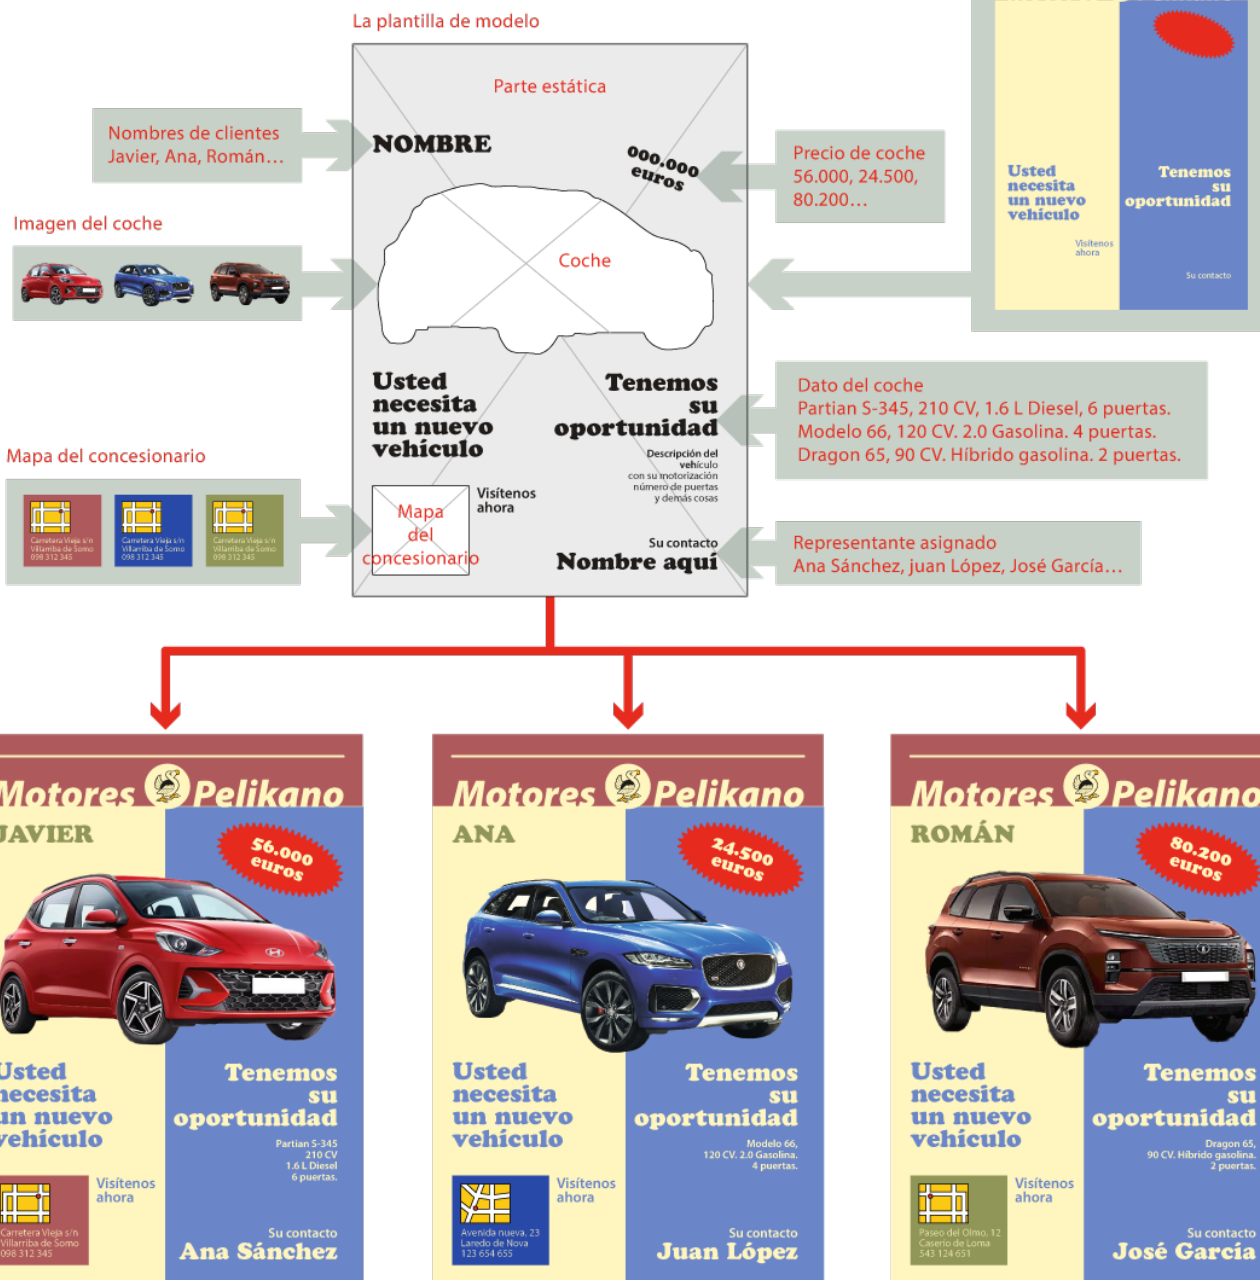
La plantilla de modelo

Parte estática

Nombres de clientes
Javier, Ana, Román…

NOMBRE

000.000 euros

Precio de coche
56.000, 24.500, 80.200…

Imagen del coche

Coche

Usted necesita un nuevo vehículo

Visítenos ahora

Tenemos su oportunidad

Su contacto

Usted necesita un nuevo vehículo

Tenemos su oportunidad

Descripción del vehículo con su motorización número de puertas y demás cosas

Dato del coche
Partian S-345, 210 CV, 1.6 L Diesel, 6 puertas.
Modelo 66, 120 CV. 2.0 Gasolina. 4 puertas.
Dragon 65, 90 CV. Híbrido gasolina. 2 puertas.

Mapa del concesionario

Carretera Vieja s/n Villarriba de Somo 098 312 345

Carretera Vieja s/n Villarriba de Somo 098 312 345

Carretera Vieja s/n Villarriba de Somo 098 312 345

Mapa del concesionario

Visítenos ahora

Su contacto
Nombre aquí

Representante asignado
Ana Sánchez, juan López, José García…

Motores Pelikano
JAVIER
56.000 euros
Usted necesita un nuevo vehículo
Tenemos su oportunidad
Partian S-345 210 CV 1.6 L Diesel 6 puertas.
Carretera Vieja s/n Villarriba de Somo 098 312 345
Visítenos ahora
Su contacto
Ana Sánchez

Motores Pelikano
ANA
24.500 euros
Usted necesita un nuevo vehículo
Tenemos su oportunidad
Modelo 66, 120 CV. 2.0 Gasolina. 4 puertas.
Avenida nueva, 23 Laredo de Nova 123 654 655
Visítenos ahora
Su contacto
Juan López

Motores Pelikano
ROMÁN
80.200 euros
Usted necesita un nuevo vehículo
Tenemos su oportunidad
Dragon 65, 90 CV. Híbrido gasolina. 2 puertas.
Paseo del Olmo, 12 Caserío de Loma 543 124 651
Visítenos ahora
Su contacto
José García